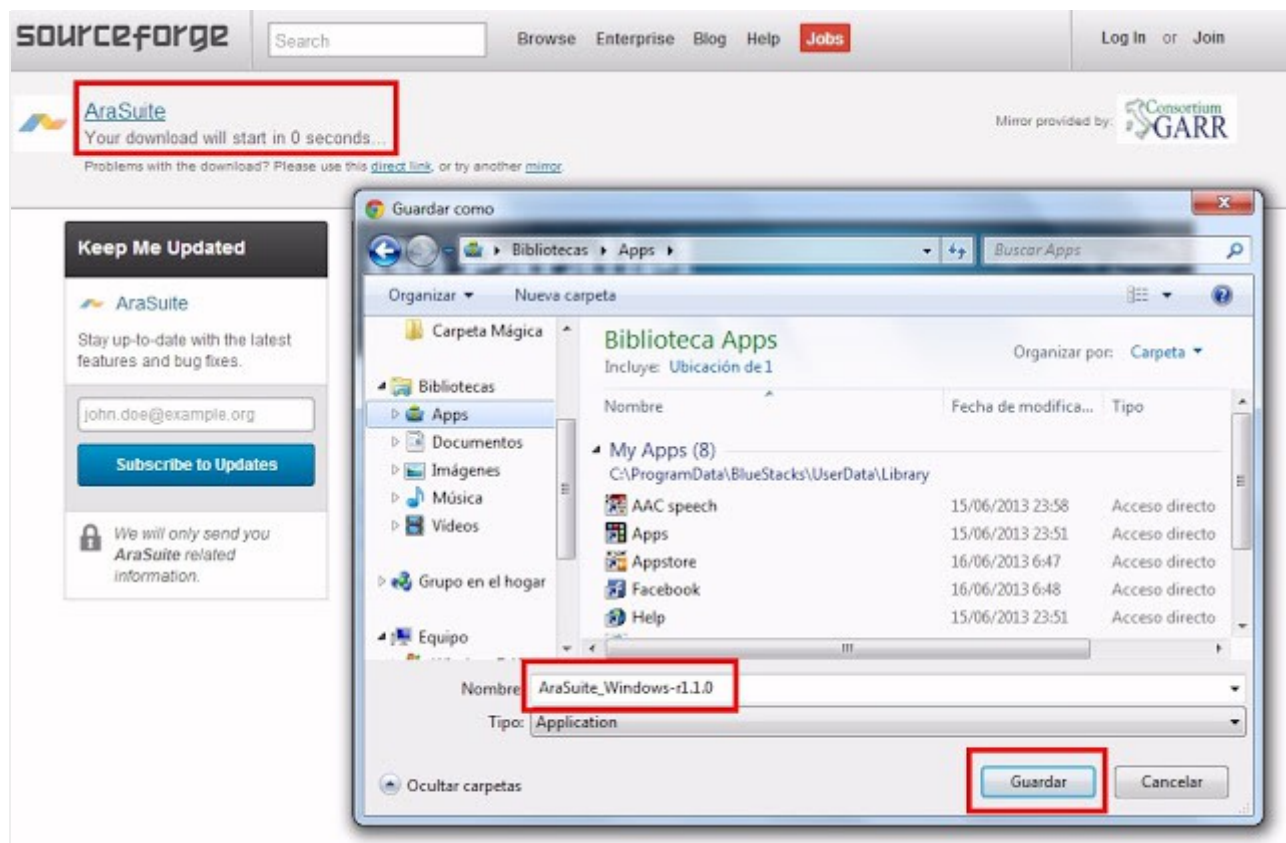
sourceforge Search Browse Enterprise Blog Help Jobs Log In or Join

AraSuite
Your download will start in 0 seconds...
Problems with the download? Please use this direct link, or try another mirror.

Mirror provided by: Consortium GARR

Keep Me Updated

AraSuite
Stay up-to-date with the latest features and bug fixes.

john.doe@example.org

Subscribe to Updates

We will only send you AraSuite related information.

Guardar como

Bibliotecas ▸ Apps ▸

Buscar Apps

Organizar ▾ Nueva carpeta

Carpeta Mágica
Bibliotecas
Apps
Documentos
Imágenes
Música
Vídeos
Grupo en el hogar
Equipo

Biblioteca Apps
Incluye: Ubicación de 1

Organizar por: Carpeta ▾

| Nombre | Fecha de modifica... | Tipo |
|---|---|---|
| My Apps (8) | | |
| C:\ProgramData\BlueStacks\UserData\Library | | |
| AAC speech | 15/06/2013 23:58 | Acceso directo |
| Apps | 15/06/2013 23:51 | Acceso directo |
| Appstore | 16/06/2013 6:47 | Acceso directo |
| Facebook | 16/06/2013 6:48 | Acceso directo |
| Help | 15/06/2013 23:51 | Acceso directo |

Nombre: AraSuite_Windows-r1.1.0
Tipo: Application

Ocultar carpetas

Guardar Cancelar